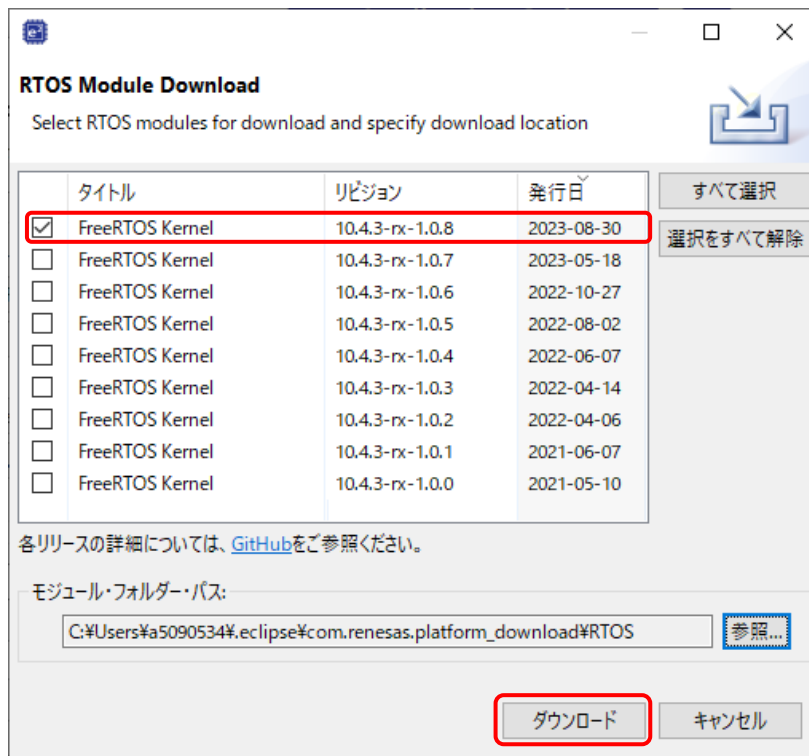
RTOS Module Download

Select RTOS modules for download and specify download location

| | タイトル | リビジョン | 発行日 |
|---|---|---|---|
| ☑ | FreeRTOS Kernel | 10.4.3-rx-1.0.8 | 2023-08-30 |
| ☐ | FreeRTOS Kernel | 10.4.3-rx-1.0.7 | 2023-05-18 |
| ☐ | FreeRTOS Kernel | 10.4.3-rx-1.0.6 | 2022-10-27 |
| ☐ | FreeRTOS Kernel | 10.4.3-rx-1.0.5 | 2022-08-02 |
| ☐ | FreeRTOS Kernel | 10.4.3-rx-1.0.4 | 2022-06-07 |
| ☐ | FreeRTOS Kernel | 10.4.3-rx-1.0.3 | 2022-04-14 |
| ☐ | FreeRTOS Kernel | 10.4.3-rx-1.0.2 | 2022-04-06 |
| ☐ | FreeRTOS Kernel | 10.4.3-rx-1.0.1 | 2021-06-07 |
| ☐ | FreeRTOS Kernel | 10.4.3-rx-1.0.0 | 2021-05-10 |

すべて選択
選択をすべて解除

各リリースの詳細については、GitHubをご参照ください。

モジュール・フォルダー・パス:
C:¥Users¥a5090534¥.eclipse¥com.renesas.platform_download¥RTOS
参照...

ダウンロード
キャンセル